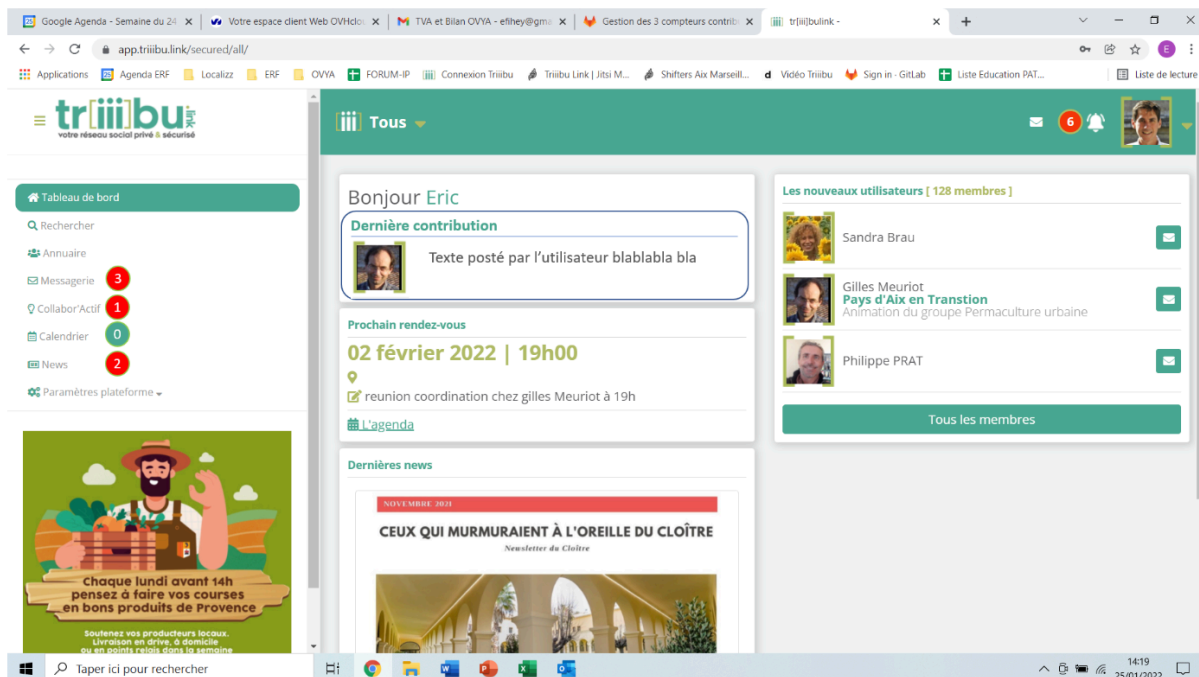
Google Agenda - Semaine du 24 ×
Votre espace client Web OVHclo ×
TVA et Bilan OVYA - efihey@gm ×
Gestion des 3 compteurs contrib ×
tr[iii]bulink - ×
+

app.triiibu.link/secured/all/

Applications
Agenda ERF
Localizz
ERF
OVYA
FORUM-IP
Connexion Triiibu
Triiibu Link | Jitsi M...
Shifters Aix Marseill...
Vidéo Triiibu
Sign in · GitLab
Liste Education PAT...
Liste de lecture

tr[iii]bu link
votre réseau social privé & sécurisé

Tous

6

Tableau de bord
Rechercher
Annuaire
Messagerie 3
Collabor'Actif 1
Calendrier 0
News 2
Paramètres plateforme

Chaque lundi avant 14h pensez à faire vos courses en bons produits de Provence
Soutenez vos producteurs locaux. Livraison en drive, à domicile ou en points relais dans la semaine

Bonjour Eric

Dernière contribution
Texte posté par l'utilisateur blablabla bla

Prochain rendez-vous
02 février 2022 | 19h00
reunion coordination chez gilles Meuriot à 19h
L'agenda

Dernières news
NOVEMBRE 2021
CEUX QUI MURMURAIENT À L'OREILLE DU CLOÎTRE
Newsletter du Cloître

Les nouveaux utilisateurs [ 128 membres ]
Sandra Brau
Gilles Meuriot
Pays d'Aix en Transtion
Animation du groupe Permaculture urbaine
Philippe PRAT
Tous les membres

Taper ici pour rechercher
14:19
25/01/2022